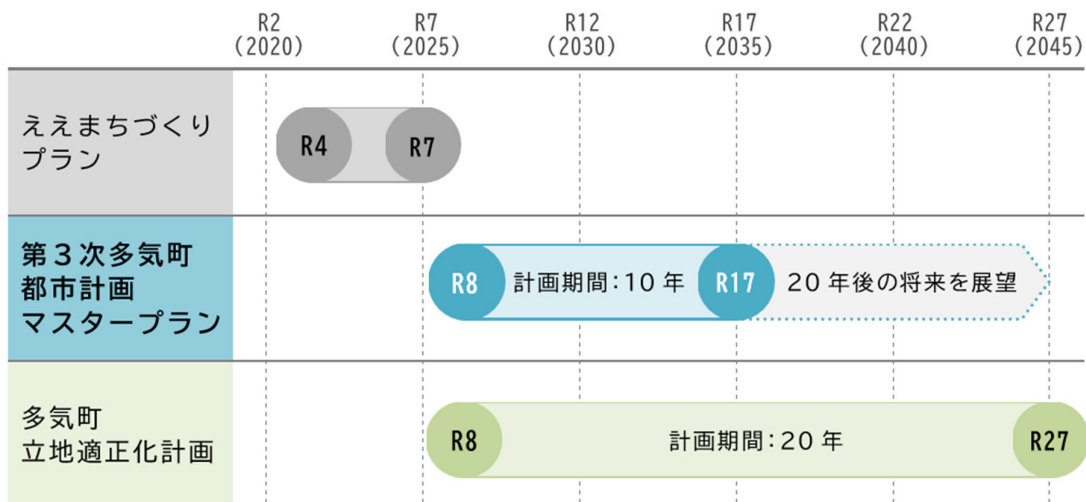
| | R2 (2020) | R7 (2025) | R12 (2030) | R17 (2035) | R22 (2040) | R27 (2045) |
|---|---|---|---|---|---|---|
| ええまちづくりプラン | R4 | R7 | | | | |
| 第３次多気町都市計画マスタープラン | | R8 計画期間：10 年 | | R17 20 年後の将来を展望 | | |
| 多気町立地適正化計画 | | R8 | 計画期間：20 年 | | | R27 |